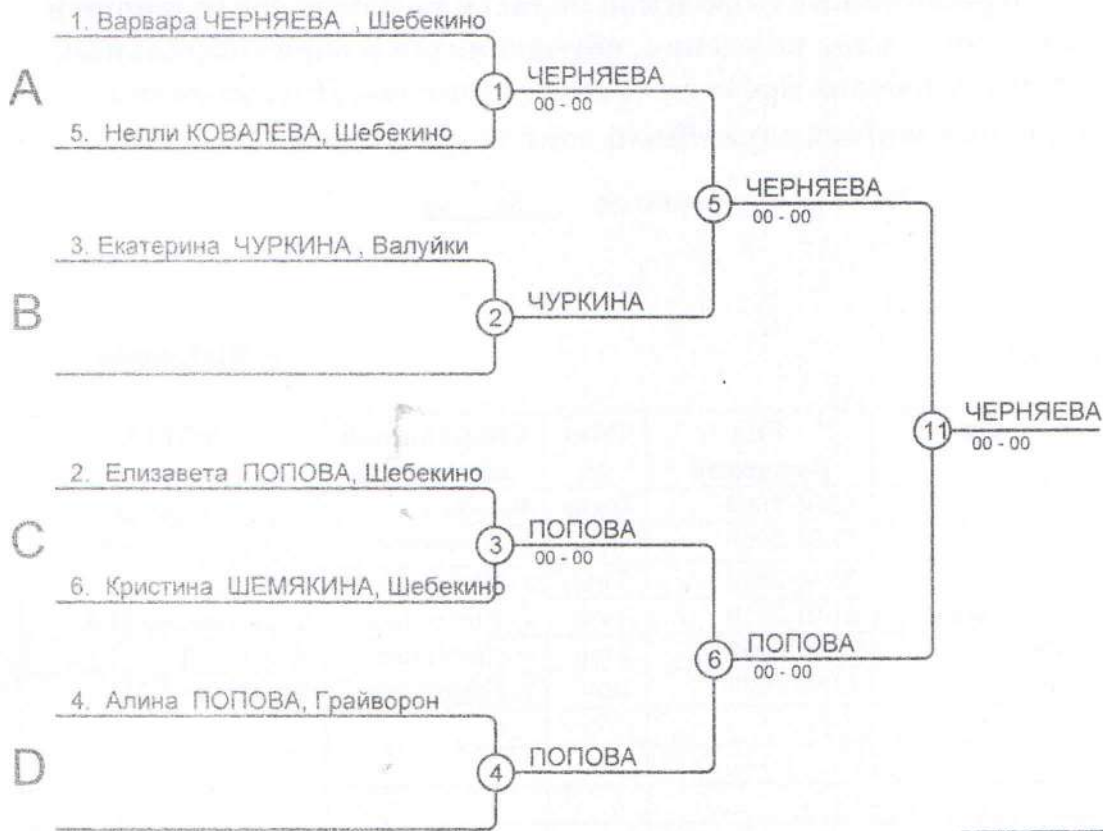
1. Варвара ЧЕРНЯЕВА , Шебекино

A

5. Нелли КОВАЛЕВА, Шебекино

1 ЧЕРНЯЕВА
00 - 00

5 ЧЕРНЯЕВА
00 - 00

3. Екатерина ЧУРКИНА , Валуйки

B

2 ЧУРКИНА

11 ЧЕРНЯЕВА
00 - 00

2. Елизавета ПОПОВА, Шебекино

C

3 ПОПОВА
00 - 00

6. Кристина ШЕМЯКИНА, Шебекино

6 ПОПОВА
00 - 00

4. Алина ПОПОВА, Грайворон

D

4 ПОПОВА